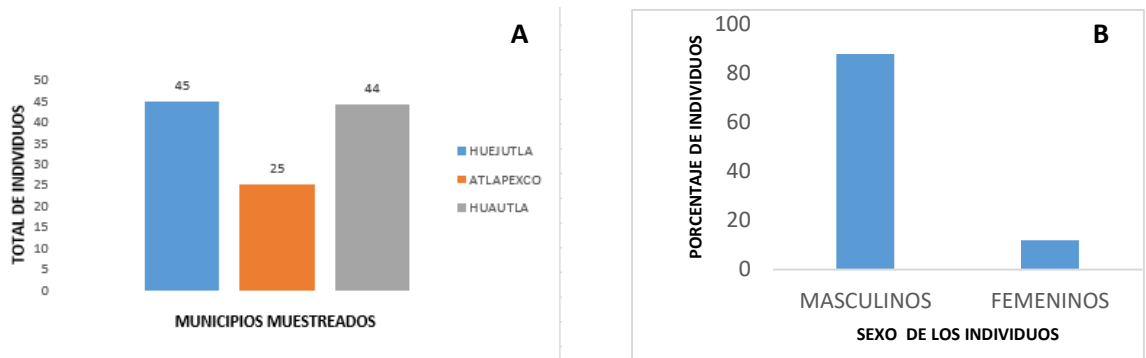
A

TOTAL DE INDIVIDUOS

50
45
40
35
30
25
20
15
10
5
0

45
25
44

HUEJUTLA
ATLAPEXCO
HUAUTLA

MUNICIPIOS MUESTREADOS

B

PORCENTAJE DE INDIVIDUOS

100
80
60
40
20
0

MASCULINOS
FEMENINOS

SEXO DE LOS INDIVIDUOS